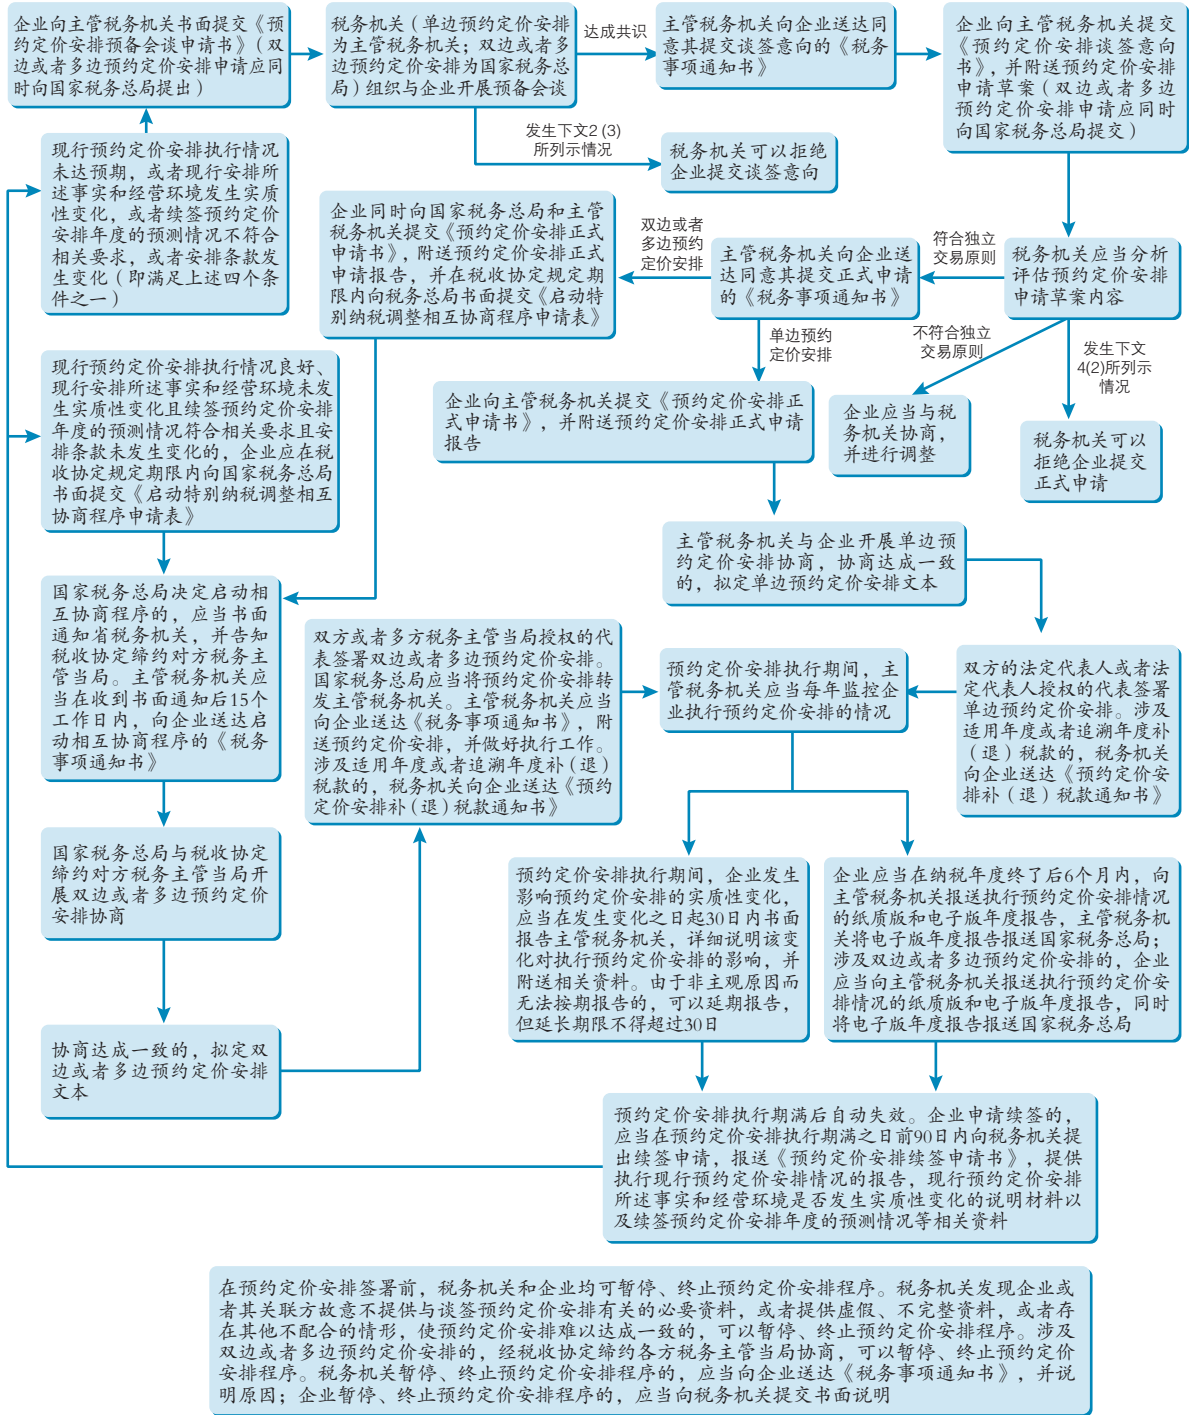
企业向主管税务机关书面提交《预约定价安排预备会谈申请书》（双边或多边预约定价安排申请应同时向国家税务总局提出）

税务机关（单边预约定价安排为主管税务机关；双边或者多边预约定价安排为国家税务总局）组织与企业开展预备会谈

达成共识

主管税务机关向企业送达同意其提交谈签意向的《税务事项通知书》

企业向主管税务机关提交《预约定价安排谈签意向书》，并附送预约定价安排申请草案（双边或者多边预约定价安排申请应同时向国家税务总局提交）

发生下文2 (3)所列示情况

税务机关可以拒绝企业提交谈签意向

现行预约定价安排执行情况未达预期，或者现行安排所述事实和经营环境发生实质性变化，或者续签预约定价安排年度的预测情况不符合相关要求，或者安排条款发生变化（即满足上述四个条件之一）

企业同时向国家税务总局和主管税务机关提交《预约定价安排正式申请书》，附送预约定价安排正式申请报告，并在税收协定规定期限内向税务总局书面提交《启动特别纳税调整相互协商程序申请表》

双边或者多边预约定价安排

主管税务机关向企业送达同意其提交正式申请的《税务事项通知书》

符合独立交易原则

税务机关应当分析评估预约定价安排申请草案内容

单边预约定价安排

不符合独立交易原则

发生下文4(2)所列示情况

企业向主管税务机关提交《预约定价安排正式申请书》，并附送预约定价安排正式申请报告

企业应当与税务机关协商，并进行调整

税务机关可以拒绝企业提交正式申请

现行预约定价安排执行情况良好、现行安排所述事实和经营环境未发生实质性变化且续签预约定价安排年度的预测情况符合相关要求且安排条款未发生变化的，企业应在税收协定规定期限内向国家税务总局书面提交《启动特别纳税调整相互协商程序申请表》

主管税务机关与企业开展单边预约定价安排协商，协商达成一致的，拟定单边预约定价安排文本

国家税务总局决定启动相互协商程序的，应当书面通知省税务机关，并告知税收协定缔约对方税务主管当局。主管税务机关应当在收到书面通知后15个工作日内，向企业送达启动相互协商程序的《税务事项通知书》

双方或者多方税务主管当局授权的代表签署双边或者多边预约定价安排。国家税务总局应当将预约定价安排转发主管税务机关。主管税务机关应当向企业送达《税务事项通知书》，附送预约定价安排，并做好执行工作。涉及适用年度或者追溯年度补（退）税款的，税务机关向企业送达《预约定价安排补（退）税款通知书》

预约定价安排执行期间，主管税务机关应当每年监控企业执行预约定价安排的情况

双方的法定代表人或者法定代表人授权的代表签署单边预约定价安排。涉及适用年度或者追溯年度补（退）税款的，税务机关向企业送达《预约定价安排补（退）税款通知书》

国家税务总局与税收协定缔约对方税务主管当局开展双边或者多边预约定价安排协商

预约定价安排执行期间，企业发生影响预约定价安排的实质性变化，应当在发生变化之日起30日内书面报告主管税务机关，详细说明该变化对执行预约定价安排的影响，并附送相关资料。由于非主观原因而无法按期报告的，可以延期报告，但延长期限不得超过30日

企业应当在纳税年度终了后6个月内，向主管税务机关报送执行预约定价安排情况的纸质版和电子版年度报告，主管税务机关将电子版年度报告报送国家税务总局；涉及双边或者多边预约定价安排的，企业应当向主管税务机关报送执行预约定价安排情况的纸质版和电子版年度报告，同时将电子版年度报告报送国家税务总局

协商达成一致的，拟定双边或者多边预约定价安排文本

预约定价安排执行期满后自动失效。企业申请续签的，应当在预约定价安排执行期满之日前90日内向税务机关提出续签申请，报送《预约定价安排续签申请书》，提供执行现行预约定价安排情况的报告，现行预约定价安排所述事实和经营环境是否发生实质性变化的说明材料以及续签预约定价安排年度的预测情况等相关资料

在预约定价安排签署前，税务机关和企业均可暂停、终止预约定价安排程序。税务机关发现企业或者其关联方故意不提供与谈签预约定价安排有关的必要资料，或者提供虚假、不完整资料，或者存在其他不配合的情形，使预约定价安排难以达成一致的，可以暂停、终止预约定价安排程序。涉及双边或者多边预约定价安排的，经税收协定缔约各方税务主管当局协商，可以暂停、终止预约定价安排程序。税务机关暂停、终止预约定价安排程序的，应当向企业送达《税务事项通知书》，并说明原因；企业暂停、终止预约定价安排程序的，应当向税务机关提交书面说明